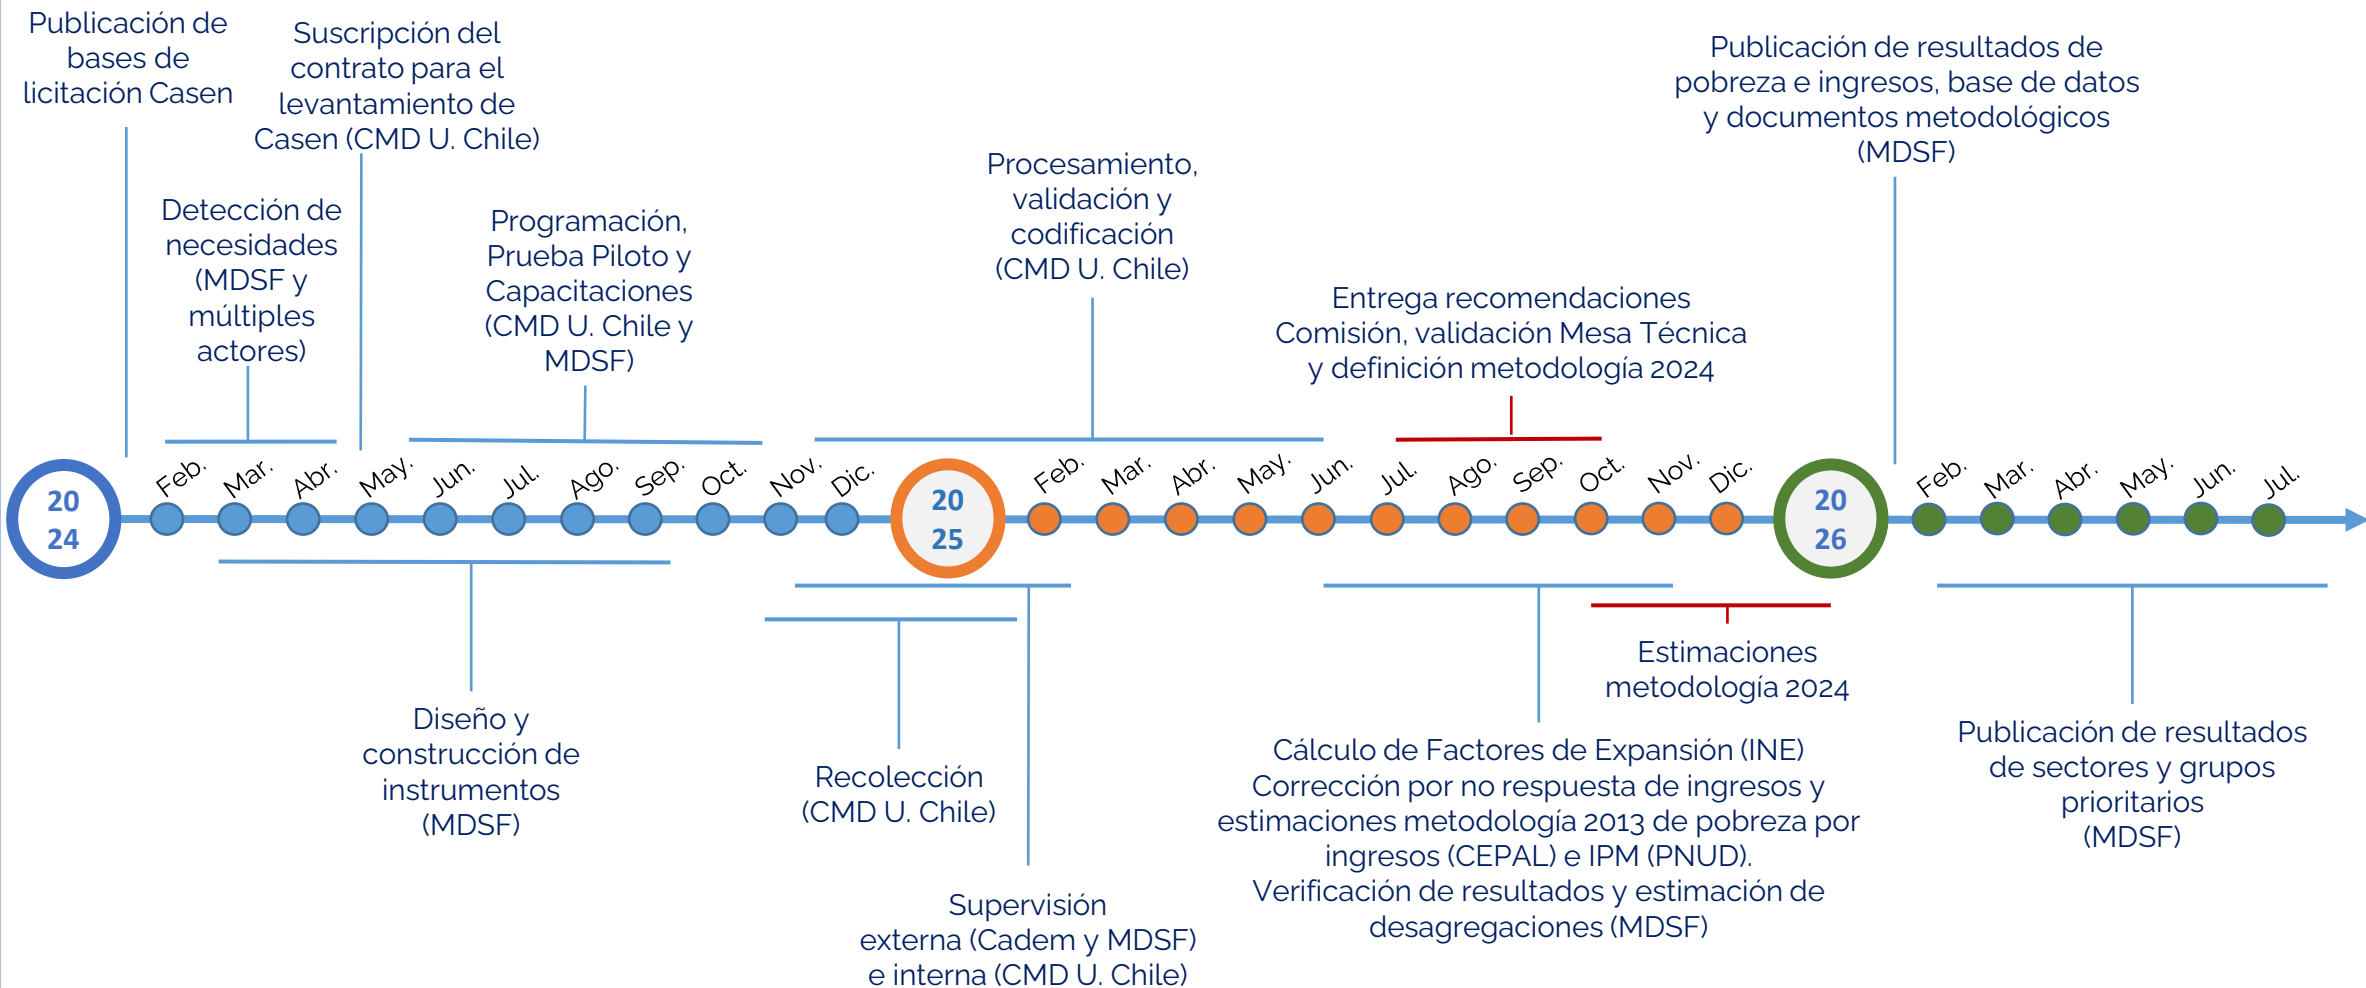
Publicación de bases de licitación Casen

Suscripción del contrato para el levantamiento de Casen (CMD U. Chile)

Detección de necesidades (MDSF y múltiples actores)

Programación, Prueba Piloto y Capacitaciones (CMD U. Chile y MDSF)

Procesamiento, validación y codificación (CMD U. Chile)

Entrega recomendaciones Comisión, validación Mesa Técnica y definición metodología 2024

Publicación de resultados de pobreza e ingresos, base de datos y documentos metodológicos (MDSF)

20 24

Feb. Mar. Abr. May. Jun. Jul. Ago. Sep. Oct. Nov. Dic.

20 25

Feb. Mar. Abr. May. Jun. Jul. Ago. Sep. Oct. Nov. Dic.

20 26

Feb. Mar. Abr. May. Jun. Jul.

Diseño y construcción de instrumentos (MDSF)

Recolección (CMD U. Chile)

Supervisión externa (Cadem y MDSF) e interna (CMD U. Chile)

Estimaciones metodología 2024

Cálculo de Factores de Expansión (INE) Corrección por no respuesta de ingresos y estimaciones metodología 2013 de pobreza por ingresos (CEPAL) e IPM (PNUD). Verificación de resultados y estimación de desagregaciones (MDSF)

Publicación de resultados de sectores y grupos prioritarios (MDSF)